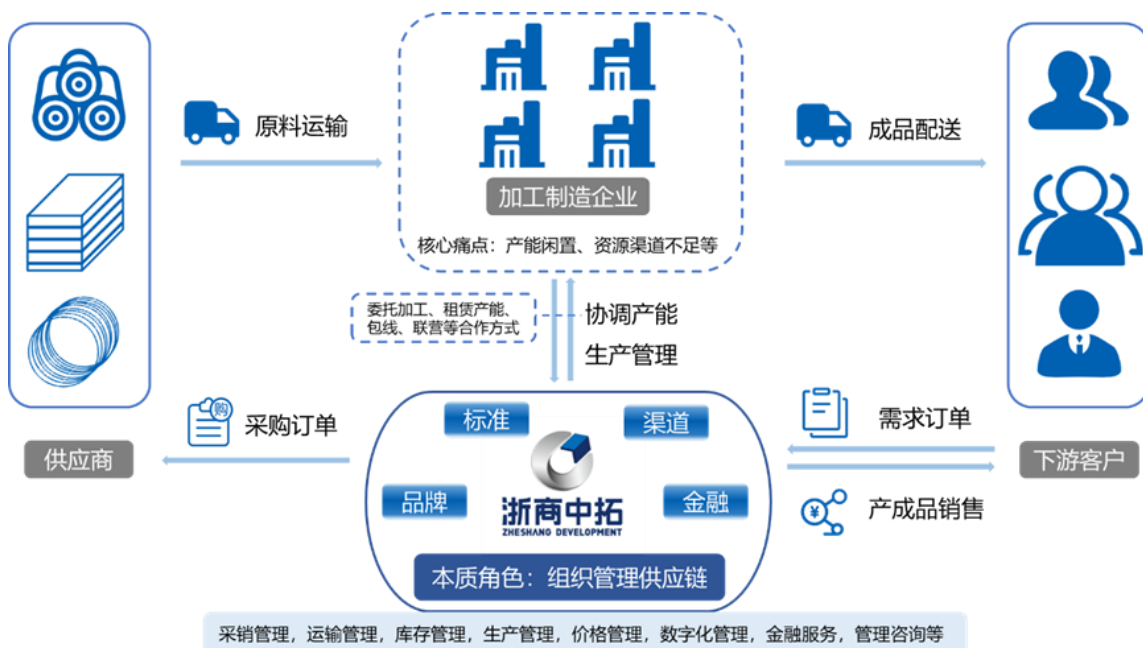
原料运输

加工制造企业

核心痛点：产能闲置、资源渠道不足等

成品配送

委托加工、租赁产能、包线、联营等合作方式

协调产能

生产管理

采购订单

供应商

标准

渠道

品牌

金融

浙商中拓

ZHESHANG DEVELOPMENT

本质角色：组织管理供应链

需求订单

下游客户

产成品销售

采销管理，运输管理，库存管理，生产管理，价格管理，数字化管理，金融服务，管理咨询等